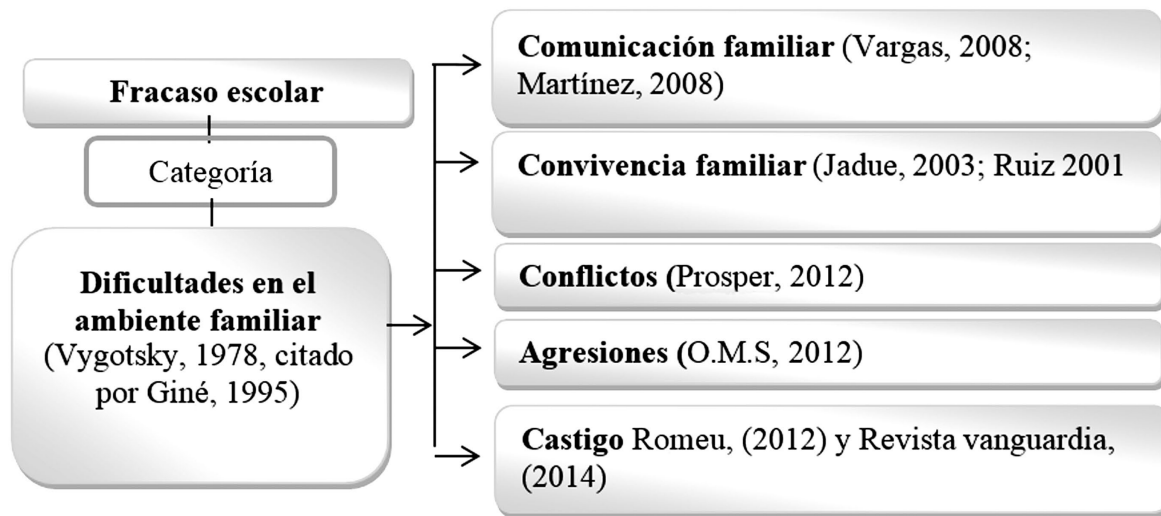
Fracaso escolar

Categoría

Dificultades en el ambiente familiar (Vygotsky, 1978, citado por Giné, 1995)

Comunicación familiar (Vargas, 2008; Martínez, 2008)

Convivencia familiar (Jadue, 2003; Ruiz 2001

Conflictos (Prosper, 2012)

Agresiones (O.M.S, 2012)

Castigo Romeu, (2012) y Revista vanguardia, (2014)